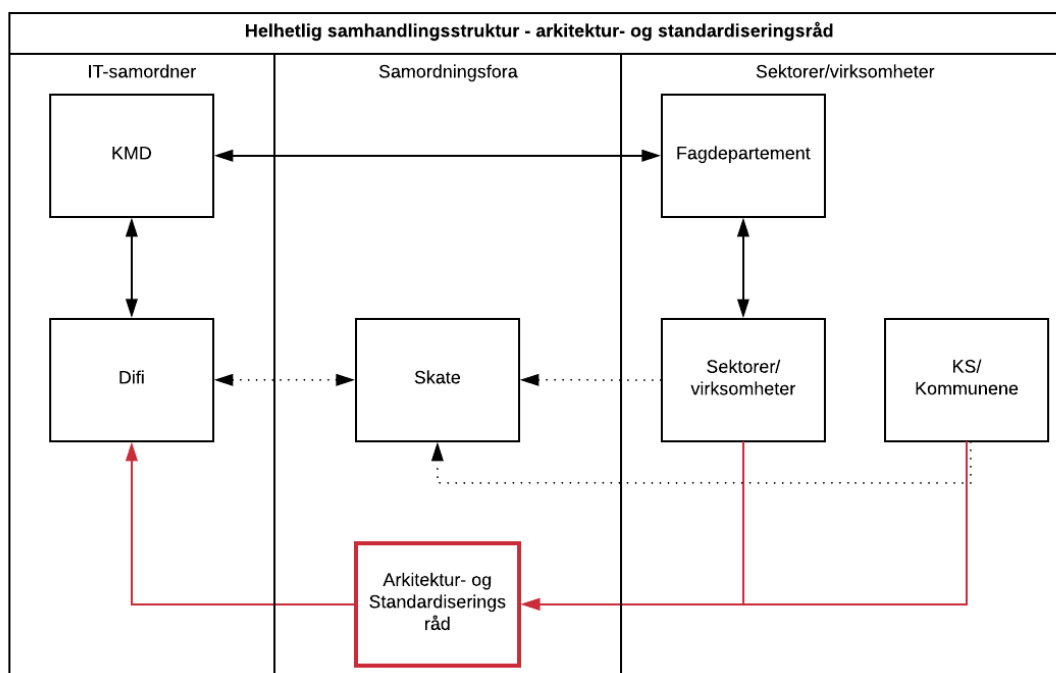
Helhetlig samhandlingsstruktur - arkitektur- og standardiseringsråd

IT-samordner

Samordningsfora

Sektorer/virksomheter

KMD

Fagdepartement

Difi

Skate

Sektorer/ virksomheter

KS/ Kommunene

Arkitektur- og Standardiserings råd